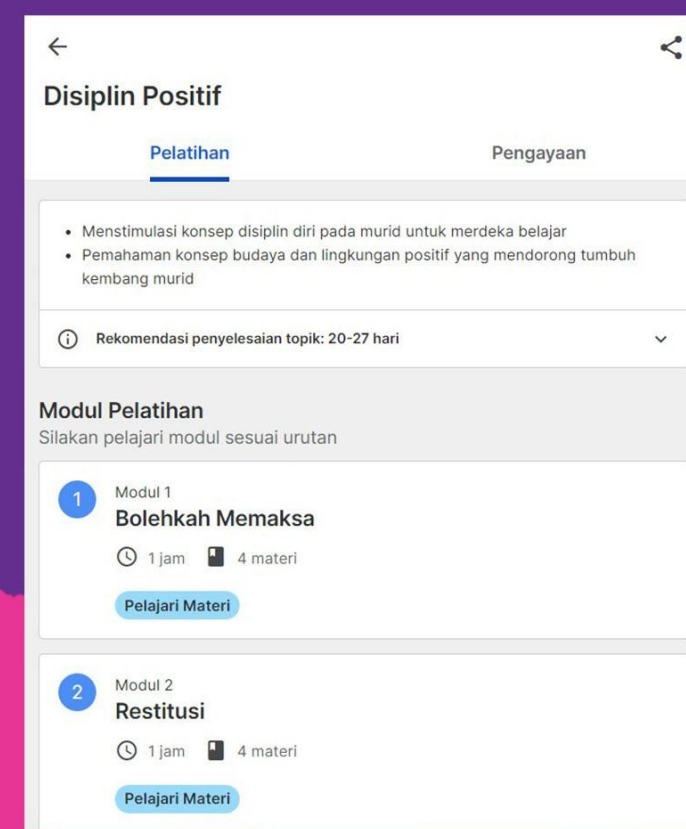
Disiplin Positif

Pelatihan

Pengayaan

- Menstimulasi konsep disiplin diri pada murid untuk merdeka belajar
- Pemahaman konsep budaya dan lingkungan positif yang mendorong tumbuh kembang murid

Rekomendasi penyelesaian topik: 20-27 hari

Modul Pelatihan
Silakan pelajari modul sesuai urutan

1
Modul 1
Bolehkah Memaksa
1 jam
4 materi
Pelajari Materi

2
Modul 2
Restitusi
1 jam
4 materi
Pelajari Materi